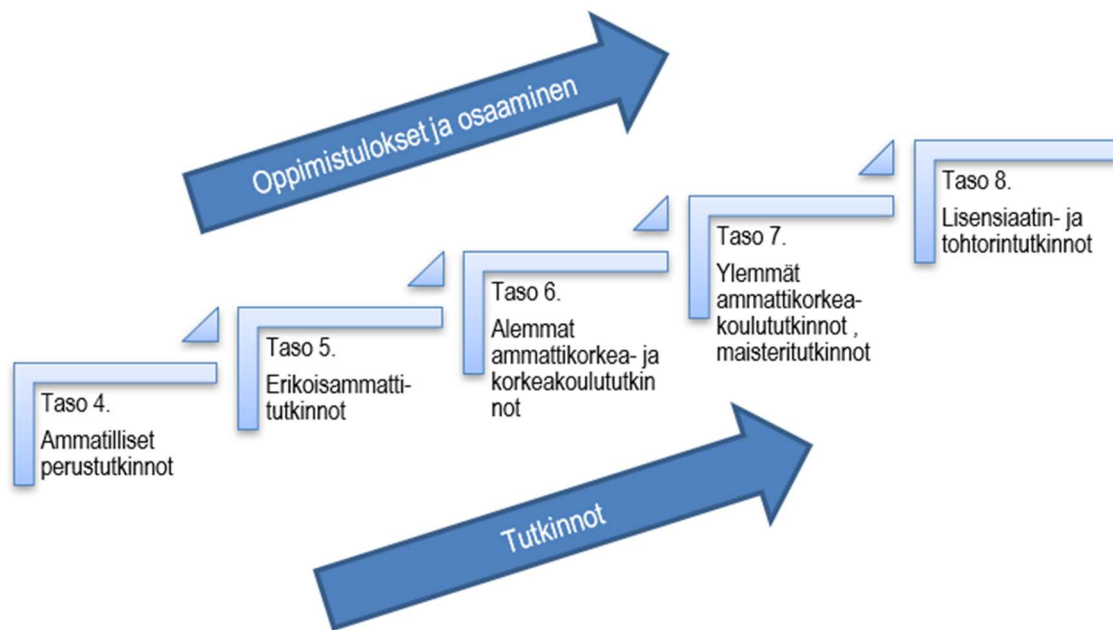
Oppimistulokset ja osaaminen

Taso 4.
Ammatilliset perustutkinnot

Taso 5.
Erikoisammattitutkinnot

Taso 6.
Alemmat ammattikorkea- ja korkeakoulututkinnot

Taso 7.
Ylemmät ammattikorkeakoulututkinnot , maisteritutkinnot

Taso 8.
Lisensiaatin- ja tohtorintutkinnot

Tutkinnot